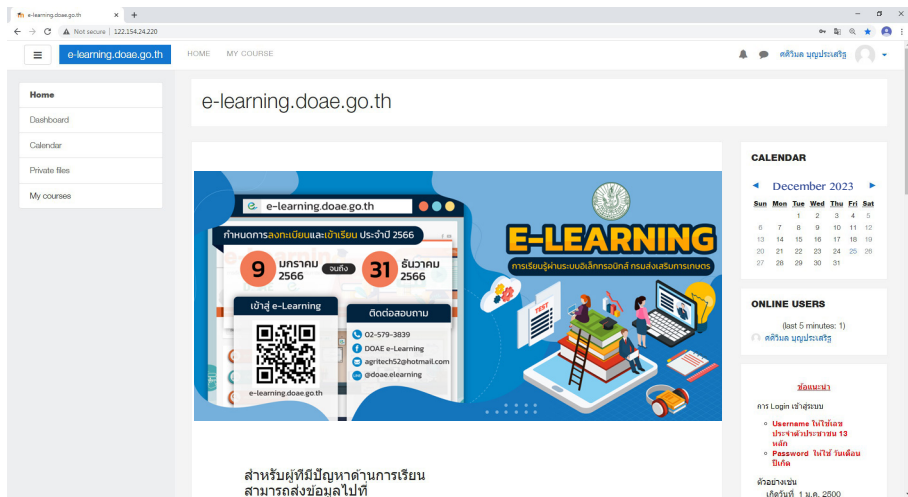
e-learning.doae.go.th × +

Not secure | 122.154.24.220

e-learning.doae.go.th HOME MY COURSE

ศศิวิมล บุญประเสริฐ

Home
Dashboard
Calendar
Private files
My courses

e-learning.doae.go.th

e-learning.doae.go.th

กำหนดการลงทะเบียนและเข้าเรียน ประจำปี 2566

9 มกราคม 2566 จนถึง 31 ธันวาคม 2566

เข้าสู่ e-Learning

e-learning.doae.go.th

ติดต่อสอบถาม

02-579-3839

DOAE e-Learning

agritech52@hotmail.com

@doae.elearning

E-LEARNING

การเรียนรู้ผ่านระบบอิเล็กทรอนิกส์ กรมส่งเสริมการเกษตร

TEST

สำหรับผู้ที่มีปัญหาด้านการเรียน สามารถส่งข้อมูลไปที่

CALENDAR

◄ December 2023 ►

| Sun | Mon | Tue | Wed | Thu | Fri | Sat |
|---|---|---|---|---|---|---|
| | | | | | 1 | 2 |
| 3 | 4 | 5 | 6 | 7 | 8 | 9 |
| 10 | 11 | 12 | 13 | 14 | 15 | 16 |
| 17 | 18 | 19 | 20 | 21 | 22 | 23 |
| 24 | 25 | 26 | 27 | 28 | 29 | 30 |
| 31 | | | | | | |

ONLINE USERS

(last 5 minutes: 1)

ศศิวิมล บุญประเสริฐ

ข้อแนะนำ

การ Login เข้าสู่ระบบ

Username ใบใช้เลขประจำตัวประชาชน 13 หลัก

Password ใบใช้ วันเดือนปีเกิด

ตัวอย่างเช่น

เกิดวันที่ 1 ม.ค. 2500